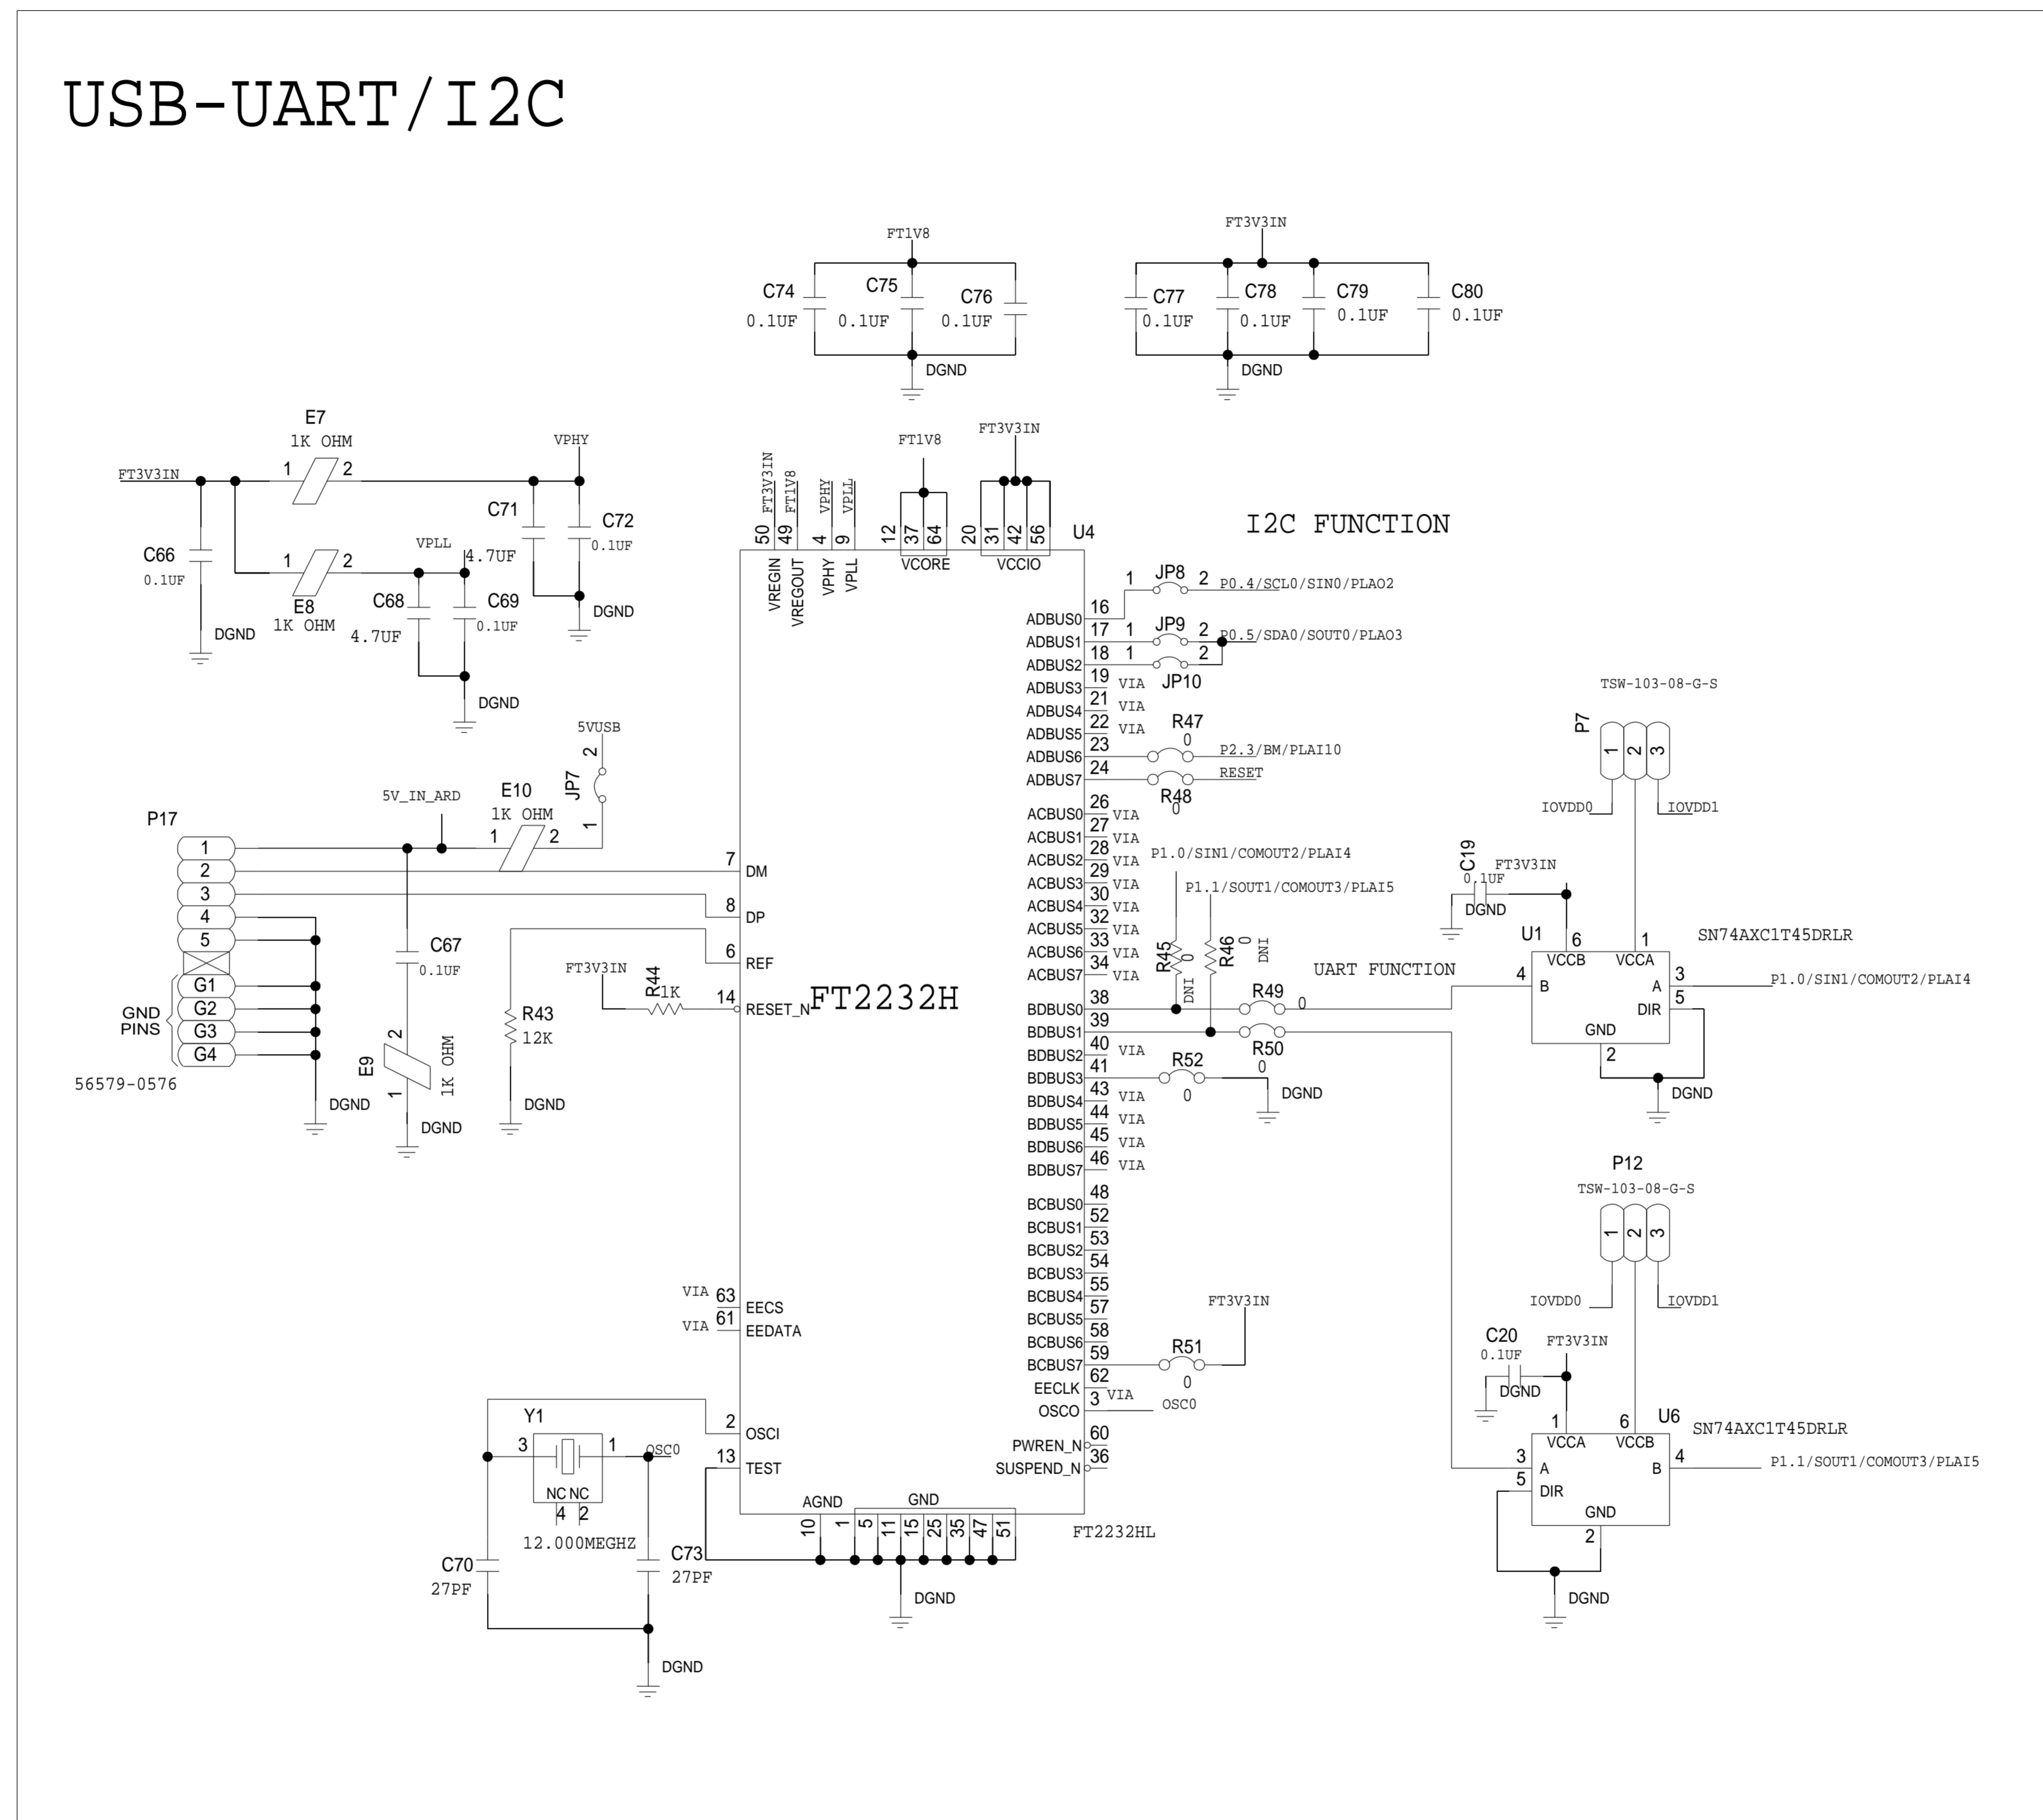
USB-UART/I2C

FT1V8
C74 0.1UF
C75 0.1UF
C76 0.1UF
DGND

FT3V3IN
C77 0.1UF
C78 0.1UF
C79 0.1UF
C80 0.1UF
DGND

E7
1K OHM
FT3V3IN
1 2
VPHY
C71
C72 0.1UF
4.7UF
C66 0.1UF
DGND
VPLL
1 2
E8
1K OHM
C68 4.7UF
C69 0.1UF
DGND
DGND

FT1V8
FT3V3IN
50 FT3V3IN
49 FT1V8
4 VPHY
9 VPLL
12 37 64
20 31 42 56
U4
VREGIN
VREGOUT
VPHY
VPLL
VCORE
VCCIO

I2C FUNCTION

1 JP8 2 P0.4/SCL0/SIN0/PLAO2
ADBUS0 16
ADBUS1 17 1 JP9 2 P0.5/SDA0/SOUT0/PLAO3
ADBUS2 18 1 2
ADBUS3 19 VIA JP10
ADBUS4 21 VIA
ADBUS5 22 VIA R47 0
ADBUS6 23 P2.3/BM/PLAI10
ADBUS7 24 RESET
R48 0

ACBUS0 26 VIA
ACBUS1 27 VIA
ACBUS2 28 VIA P1.0/SIN1/COMOUT2/PLAI4
ACBUS3 29 VIA
ACBUS4 30 VIA P1.1/SOUT1/COMOUT3/PLAI5
ACBUS5 32 VIA
ACBUS6 33 VIA
ACBUS7 34 VIA
R45 0 DNI
R46 0 DNI
UART FUNCTION

BDBUS0 38 R49 0
BDBUS1 39 R50
BDBUS2 40 VIA
BDBUS3 41 R52 0 0 DGND
BDBUS4 43 VIA
BDBUS5 44 VIA
BDBUS6 45 VIA
BDBUS7 46 VIA

BCBUS0 48
BCBUS1 52
BCBUS2 53
BCBUS3 54
BCBUS4 55
BCBUS5 57
BCBUS6 58
BCBUS7 59 R51 0
FT3V3IN
EECLK 62
OSCO 3 VIA OSCO
PWREN_N 60
SUSPEND_N 36

5VUSB
JP7 2 1
5V_IN_ARD
E10 1K OHM 1 2
P17
1 2 3 4 5 G1 G2 G3 G4
GND PINS
56579-0576
DGND
C67 0.1UF
E9 1K OHM 2 1
DGND
7 DM
8 DP
6 REF
R43 12K
DGND
FT3V3IN
R44 1K
14 RESET_N
FT2232H
VIA 63 EECS
VIA 61 EEDATA
Y1
3 1 OSC0
NC NC
4 2
12.000MEGHZ
2 OSCI
13 TEST
C70 27PF
C73 27PF
DGND
AGND GND
10 1 5 11 15 25 35 47 51
DGND
FT2232HL

TSW-103-08-G-S
P7
1 2 3
IOVDD0 IOVDD1
C19 0.1UF
FT3V3IN
DGND
U1
6 1
SN74AXC1T45DRLR
VCCB VCCA
4 B A 3 P1.0/SIN1/COMOUT2/PLAI4
DIR 5
GND
2
DGND

P12
TSW-103-08-G-S
1 2 3
IOVDD0 IOVDD1
C20 0.1UF
FT3V3IN
DGND
1 6 U6
SN74AXC1T45DRLR
VCCA VCCB
3 A B 4 P1.1/SOUT1/COMOUT3/PLAI5
5 DIR
GND
2
DGND